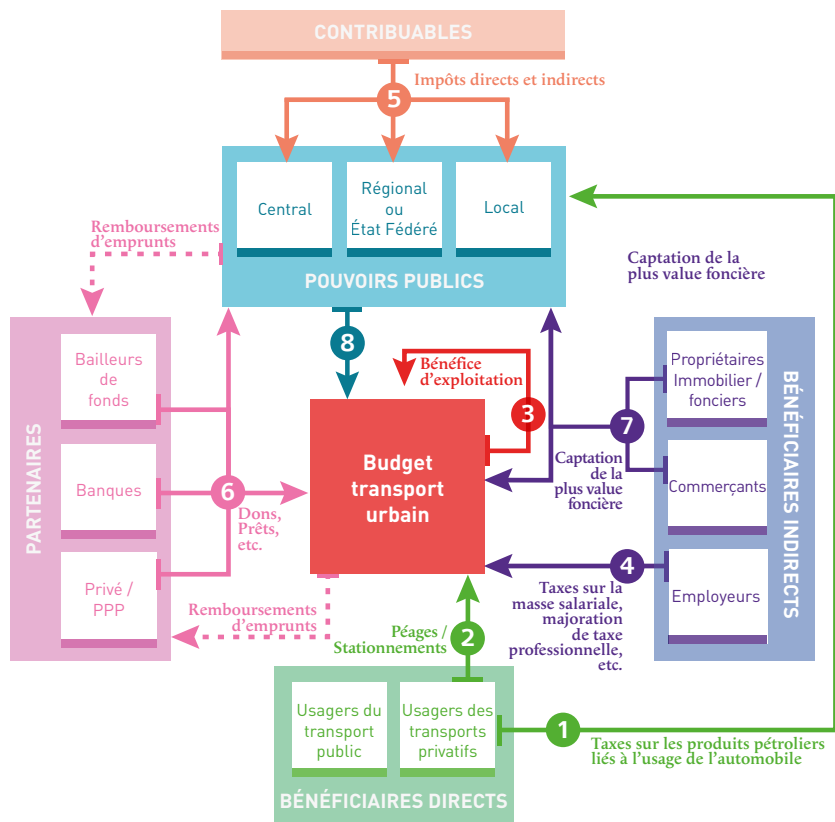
CONTRIBUABLES

5 Impôts directs et indirects

Central

Régional ou État Fédéré

Local

POUVOIRS PUBLICS

Remboursements d'emprunts

Captation de la plus value foncière

PARTENAIRES

Bailleurs de fonds

Banques

Privé / PPP

6 Dons, Prêts, etc.

Remboursements d'emprunts

8

Bénéfice d'exploitation

3

Budget transport urbain

Captation de la plus value foncière

7

BÉNÉFICIAIRES INDIRECTS

Propriétaires Immobilier / fonciers

Commerçants

Employeurs

4 Taxes sur la masse salariale, majoration de taxe professionnelle, etc.

Péages / Stationnements 2

BÉNÉFICIAIRES DIRECTS

Usagers du transport public

Usagers des transports privatifs

1 Taxes sur les produits pétroliers liés à l'usage de l'automobile